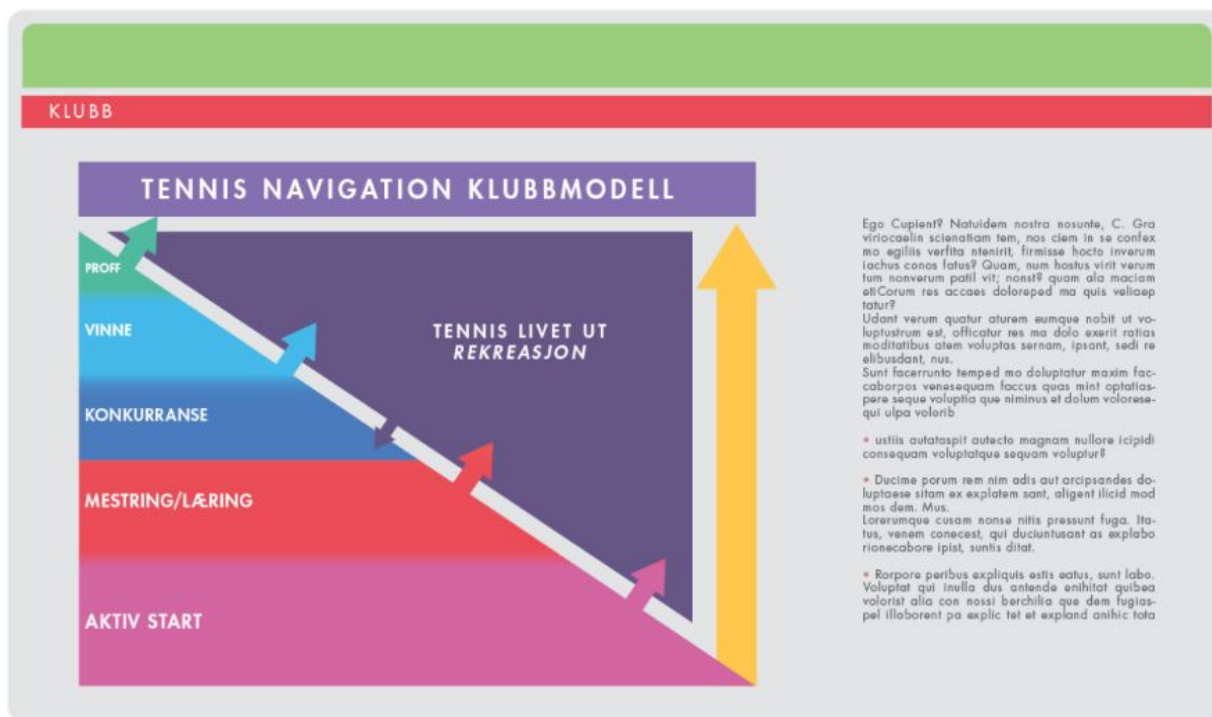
KLUBB

TENNIS NAVIGATION KLUBBMODELL

PROFF

VINNE

KONKURRANSE

MESTRING/LÆRING

AKTIV START

TENNIS LIVET UT
REKREASJON

Ego Cupient? Natuidem nostra nosunte, C. Gra viriocaelin scienatiam tem, nos ciem in se confex mo egiliis verfita ntenirit, firmisse hocto inverum iachus conos fatus? Quam, num hostus virit verum tum nonverum patil vit; nonst? quam ala maciam etiCorum res accaes doloreped ma quis veliaep tatur?
Udant verum quatur aturem eumque nobit ut voluptustrum est, officatur res ma dolo exerit ratias moditatibus atem voluptas sernam, ipsant, sedi re elibusdant, nus.
Sunt facerrunto temped mo doluptatur maxim faccaborpos venesequam faccus quas mint optatiaspere seque voluptia que niminus et dolum voloresequi ulpa volorib

• ustiis autataspit autecto magnam nullore icipidi consequam voluptatque sequam voluptur?

• Ducime porum rem nim adis aut arcipsandes doluptaese sitam ex explatem sant, aligent ilicid mod mos dem. Mus.
Lorerumque cusam nonse nitis pressunt fuga. Itatus, venem conecest, qui duciuntusant as explabo rionecabore ipist, suntis ditat.

• Rorpore peribus expliquis estis eatus, sunt labo. Voluptat qui inulla dus antende enihitat quibea volorist alia con nossi berchilia que dem fugiaspel illaborent pa explic tet et expland anihic tota